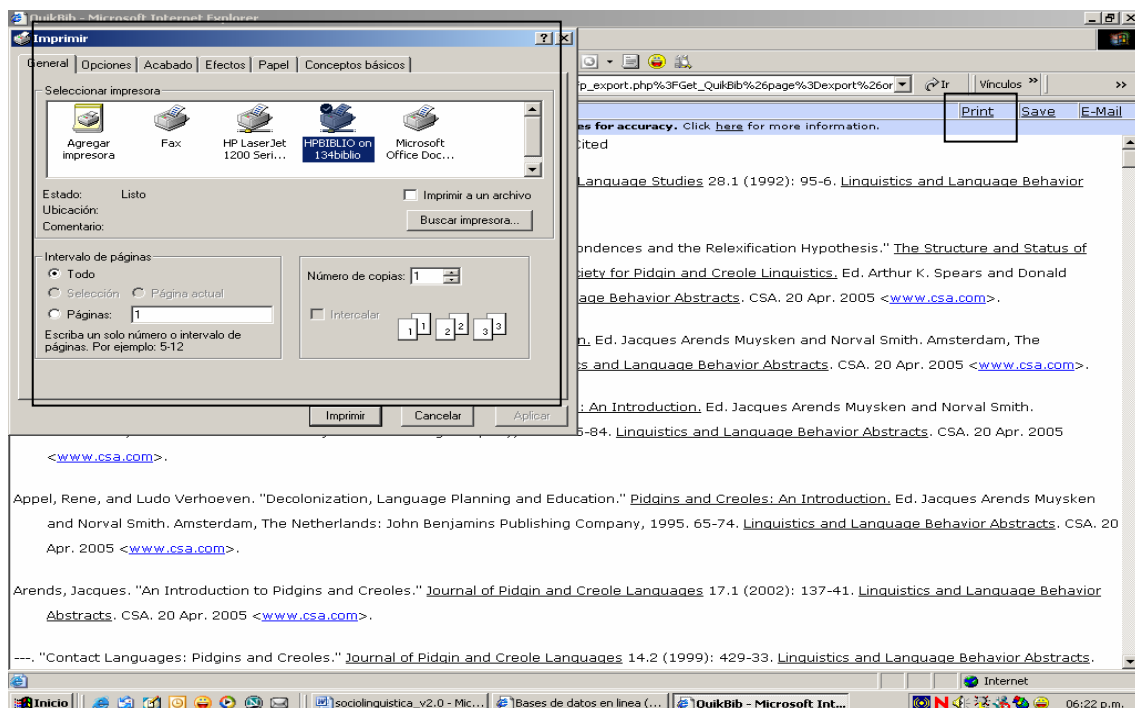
QuikBib - Microsoft Internet Explorer

Imprimir

General | Opciones | Acabado | Efectos | Papel | Conceptos básicos

Seleccionar impresora

Agregar impresora | Fax | HP LaserJet 1200 Seri... | HPBIBLIO on 134biblio | Microsoft Office Doc...

Estado: Listo
Ubicación:
Comentario:

Imprimir a un archivo

Buscar impresora...

Intervalo de páginas
Todo
Selección
Página actual
Páginas: 1
Escriba un solo número o intervalo de páginas. Por ejemplo: 5-12

Número de copias: 1
Intercalar

Imprimir | Cancelar | Aplicar

rp_export.php%3FGet_QuikBib%26page%3Dexport%26or | Ir | Vínculos »

Print | Save | E-Mail

es for accuracy. Click here for more information.

Cited

Language Studies 28.1 (1992): 95-6. Linguistics and Language Behavior

ondences and the Relexification Hypothesis." The Structure and Status of

iety for Pidgin and Creole Linguistics. Ed. Arthur K. Spears and Donald

age Behavior Abstracts. CSA. 20 Apr. 2005 <www.csa.com>.

n. Ed. Jacques Arends Muysken and Norval Smith. Amsterdam, The

s and Language Behavior Abstracts. CSA. 20 Apr. 2005 <www.csa.com>.

: An Introduction. Ed. Jacques Arends Muysken and Norval Smith.

5-84. Linguistics and Language Behavior Abstracts. CSA. 20 Apr. 2005

<www.csa.com>.

Appel, Rene, and Ludo Verhoeven. "Decolonization, Language Planning and Education." Pidgins and Creoles: An Introduction. Ed. Jacques Arends Muysken and Norval Smith. Amsterdam, The Netherlands: John Benjamins Publishing Company, 1995. 65-74. Linguistics and Language Behavior Abstracts. CSA. 20 Apr. 2005 <www.csa.com>.

Arends, Jacques. "An Introduction to Pidgins and Creoles." Journal of Pidgin and Creole Languages 17.1 (2002): 137-41. Linguistics and Language Behavior Abstracts. CSA. 20 Apr. 2005 <www.csa.com>.

---. "Contact Languages: Pidgins and Creoles." Journal of Pidgin and Creole Languages 14.2 (1999): 429-33. Linguistics and Language Behavior Abstracts.

Internet

Inicio | sociolinguistica_v2.0 - Mic... | Bases de datos en línea (... | QuikBib - Microsoft Int... | 06:22 p.m.